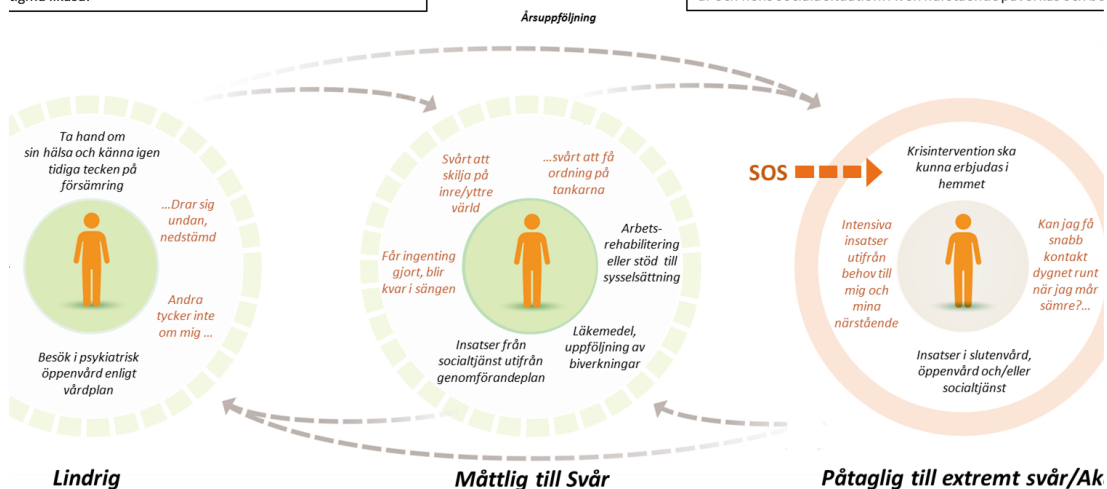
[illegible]

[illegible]

Årsuppföljning

Ta hand om sin hälsa och känna igen tidiga tecken på försämring

...Drar sig undan, nedstämd

Andra tycker inte om mig ...

Besök i psykiatrisk öppenvård enligt vårdplan

Svårt att skilja på inre/yttre värld

...svårt att få ordning på tankarna

Arbets-rehabilitering eller stöd till sysselsättning

Får ingenting gjort, blir kvar i sängen

Insatser från socialtjänst utifrån genomförandeplan

Läkemedel, uppföljning av biverkningar

SOS

Krisintervention ska kunna erbjudas i hemmet

Intensiva insatser utifrån behov till mig och mina närstående

Kan jag få snabb kontakt dygnet runt när jag mår sämre?...

Insatser i slutenvård, öppenvård och/eller socialtjänst

Lindrig

Måttlig till Svår

Påtaglig till extremt svår/Ak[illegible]